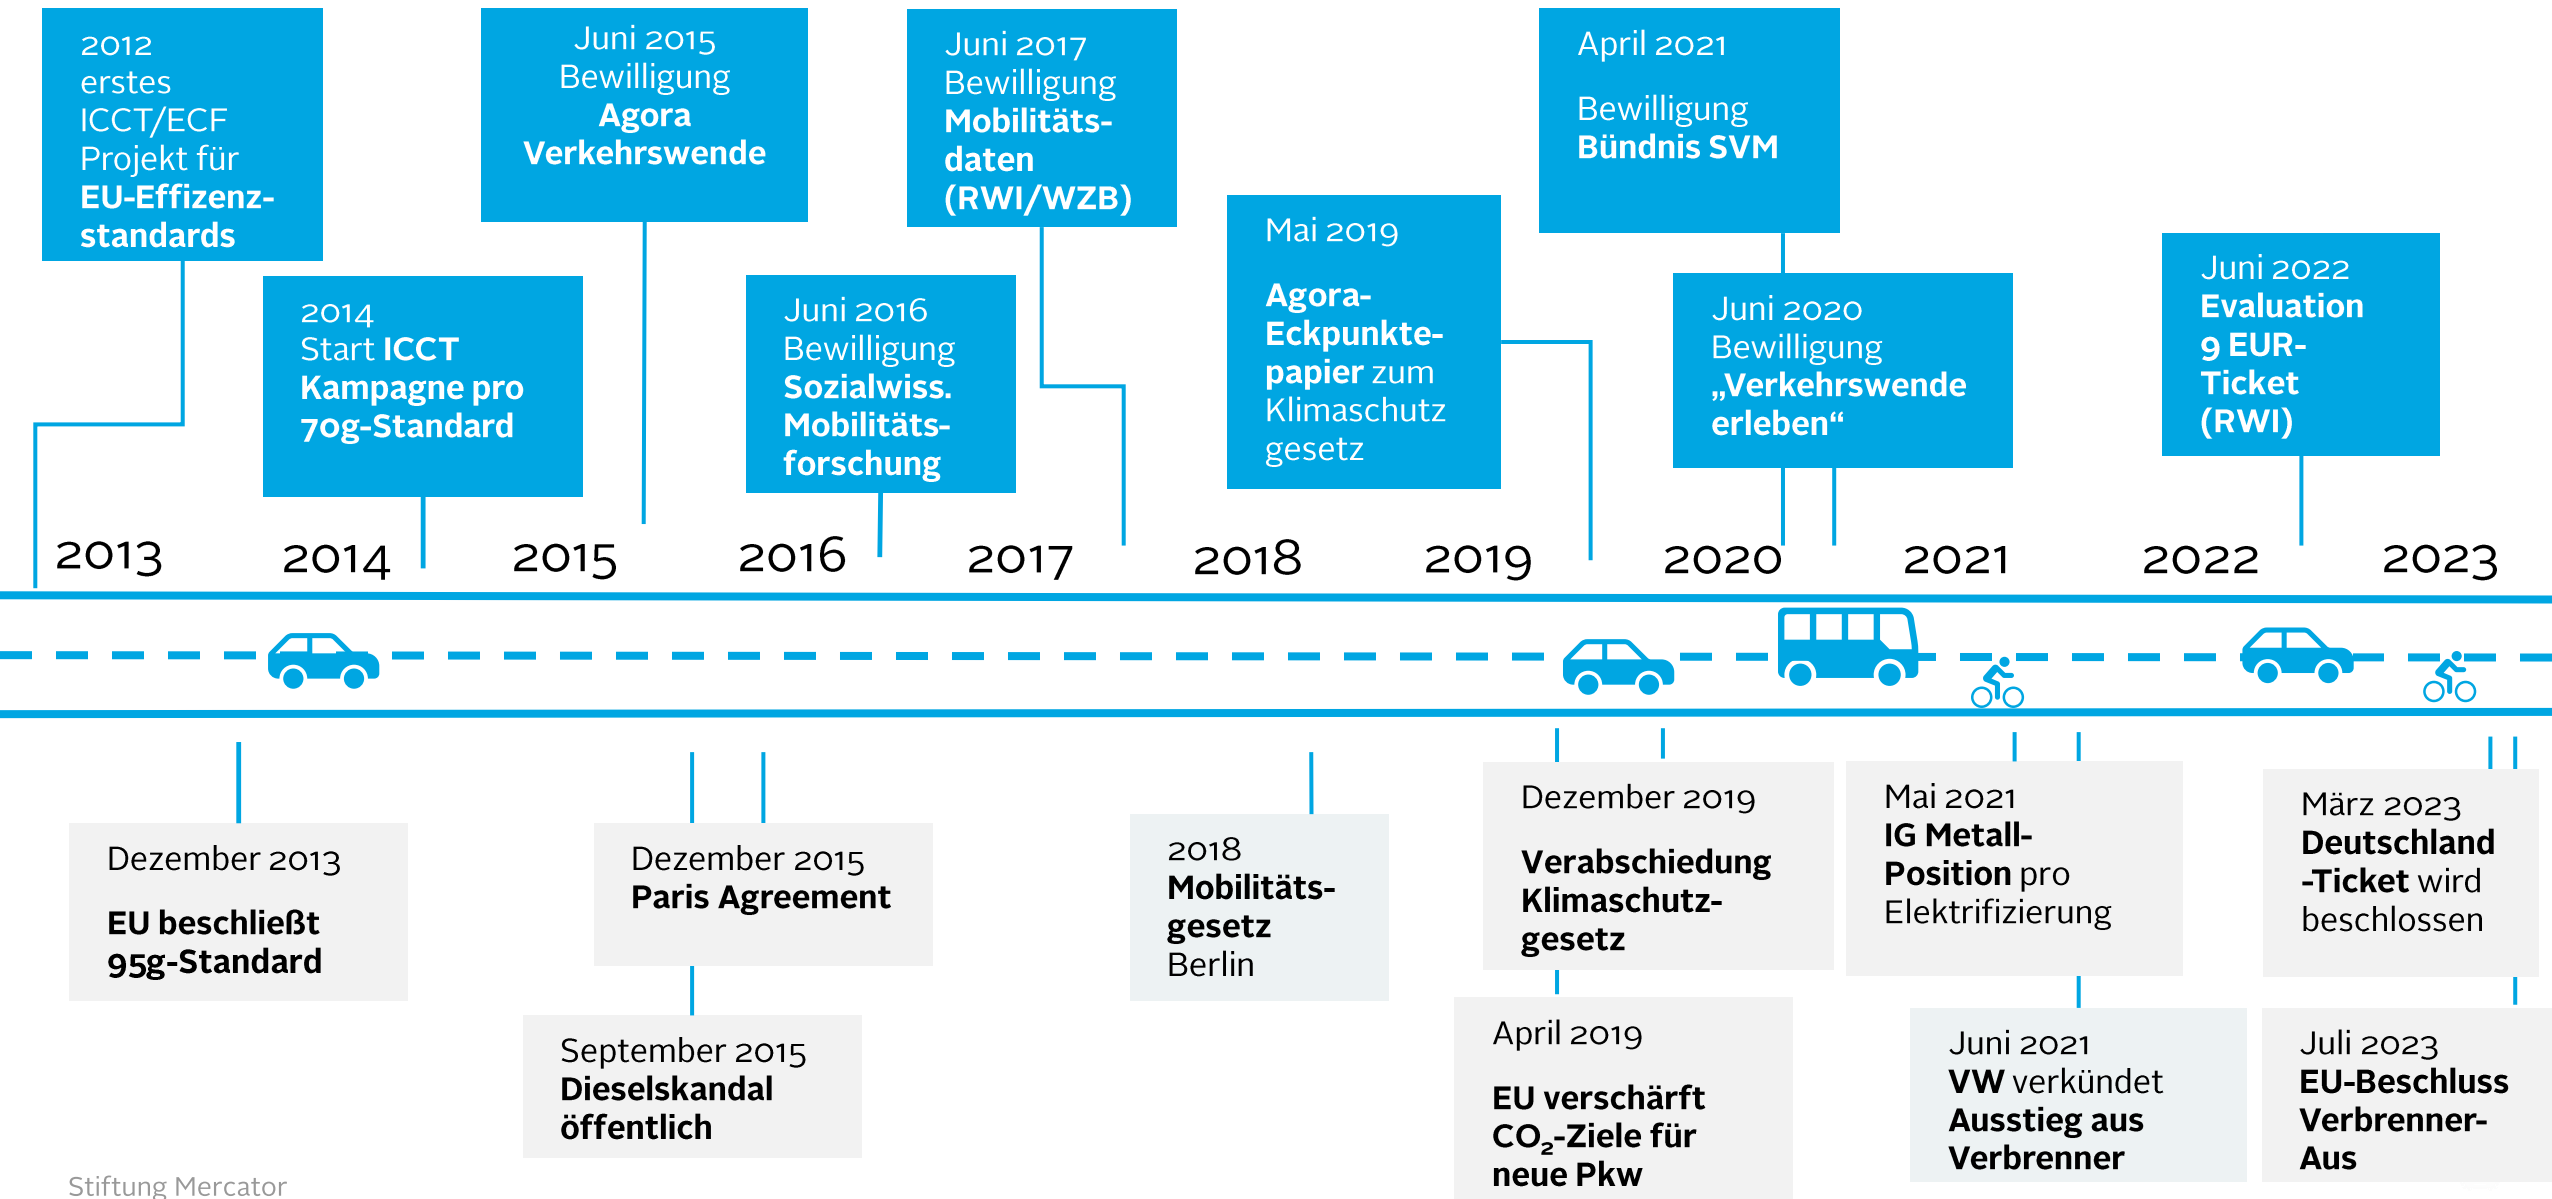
2012
erstes ICCT/ECF Projekt für EU-Effizenz-standards

2014
Start ICCT Kampagne pro 70g-Standard

Juni 2015
Bewilligung
Agora Verkehrswende

Juni 2016
Bewilligung
Sozialwiss. Mobilitätsforschung

Juni 2017
Bewilligung
Mobilitätsdaten (RWI/WZB)

Mai 2019
Agora-Eckpunktepapier zum Klimaschutzgesetz

April 2021
Bewilligung
Bündnis SVM

Juni 2020
Bewilligung
„Verkehrswende erleben“

Juni 2022
Evaluation 9 EUR-Ticket (RWI)

2013 2014 2015 2016 2017 2018 2019 2020 2021 2022 2023

Dezember 2013
EU beschließt 95g-Standard

Dezember 2015
Paris Agreement

September 2015
Dieselskandal öffentlich

2018
Mobilitätsgesetz Berlin

Dezember 2019
Verabschiedung Klimaschutzgesetz

April 2019
EU verschärft $CO_2$-Ziele für neue Pkw

Mai 2021
IG Metall-Position pro Elektrifizierung

Juni 2021
VW verkündet Ausstieg aus Verbrenner

März 2023
Deutschland -Ticket wird beschlossen

Juli 2023
EU-Beschluss Verbrenner-Aus

Stiftung Mercator